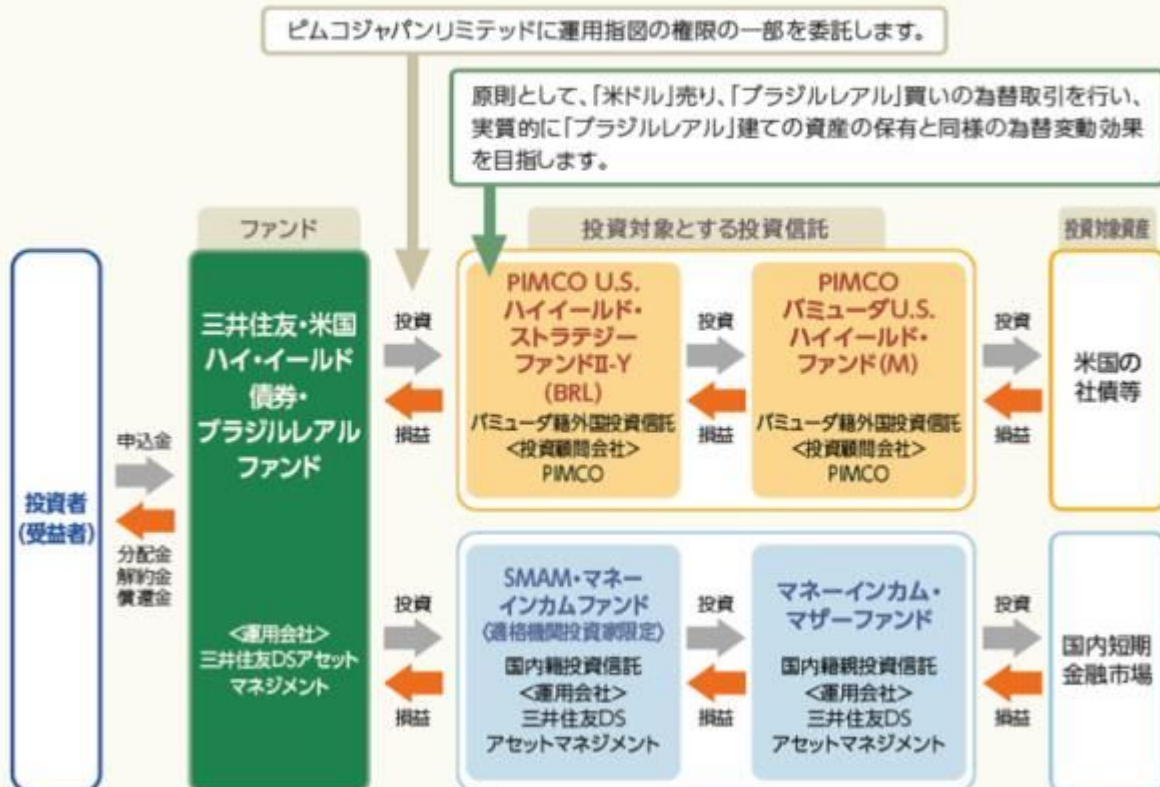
ピムコジャパンリミテッドに運用指図の権限の一部を委託します。

原則として、「米ドル」売り、「ブラジルレアル」買いの為替取引を行い、実質的に「ブラジルレアル」建ての資産の保有と同様の為替変動効果を目指します。

ファンド

投資対象とする投資信託

投資対象資産

投資者(受益者)

申込金

分配金
解約金
償還金

三井住友・米国ハイ・イールド債券・ブラジルレアルファンド

<運用会社>
三井住友DSアセットマネジメント

投資

損益

PIMCO U.S. ハイイールド・ストラテジーファンドII-Y (BRL)
バミューダ籍外国投資信託
<投資顧問会社>
PIMCO

投資

損益

PIMCO バミューダU.S. ハイイールド・ファンド(M)
バミューダ籍外国投資信託
<投資顧問会社>
PIMCO

投資

損益

米国の社債等

投資

損益

SMAM・マネーインカムファンド
(適格機関投資家限定)
国内籍投資信託
<運用会社>
三井住友DS
アセットマネジメント

投資

損益

マネーインカム・マザーファンド
国内籍親投資信託
<運用会社>
三井住友DS
アセットマネジメント

投資

損益

国内短期金融市場